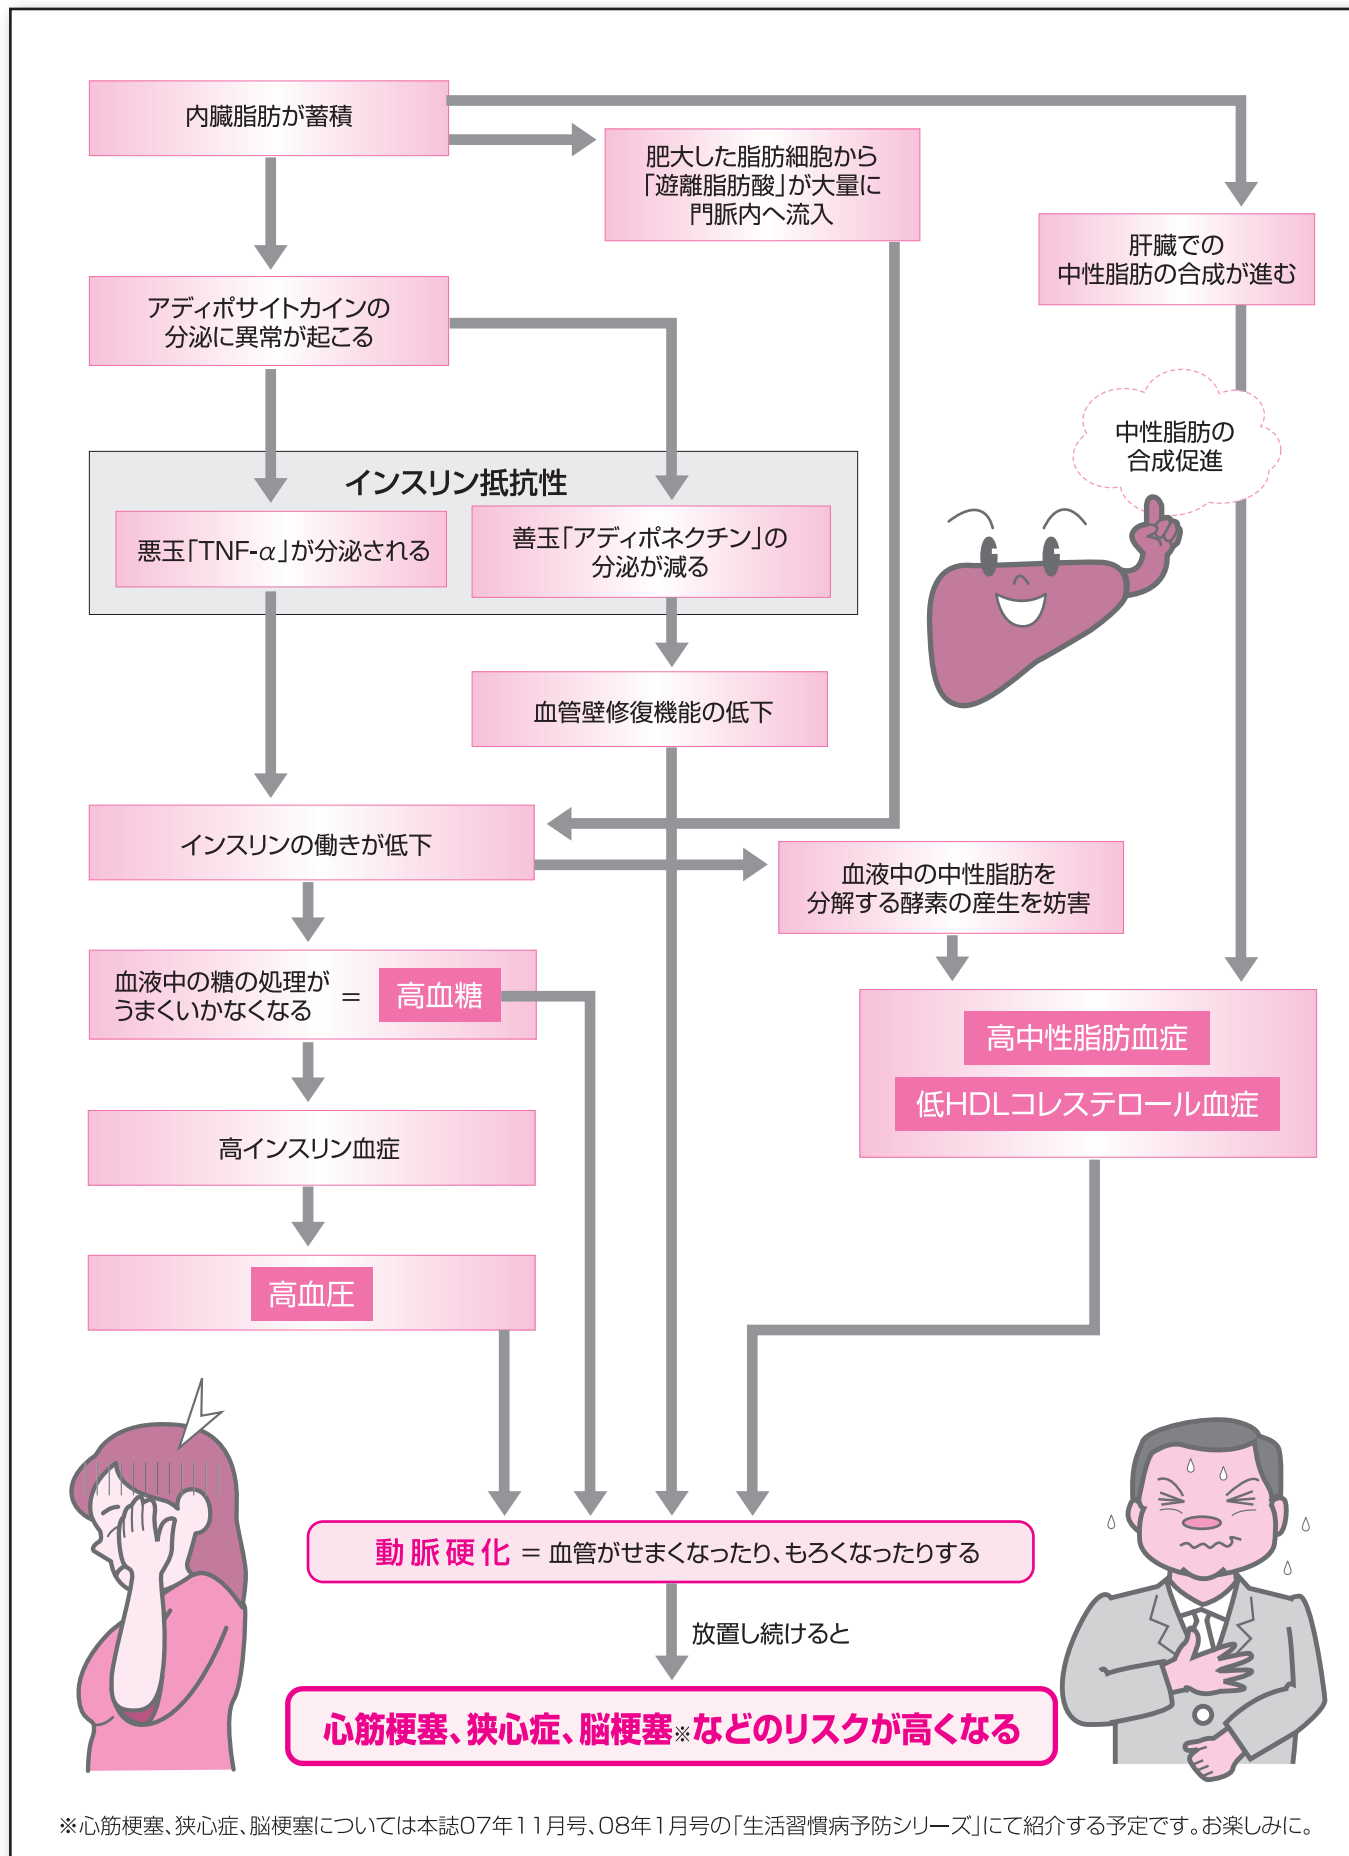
内臓脂肪が蓄積

肥大した脂肪細胞から「遊離脂肪酸」が大量に門脈内へ流入

肝臓での中性脂肪の合成が進む

アディポサイトカインの分泌に異常が起こる

中性脂肪の合成促進

インスリン抵抗性

悪玉「TNF-α」が分泌される

善玉「アディポネクチン」の分泌が減る

血管壁修復機能の低下

インスリンの働きが低下

血液中の中性脂肪を分解する酵素の産生を妨害

血液中の糖の処理がうまくいかなくなる ＝ 高血糖

高中性脂肪血症

低HDLコレステロール血症

高インスリン血症

高血圧

動脈硬化 ＝ 血管がせまくなったり、もろくなったりする

放置し続けると

心筋梗塞、狭心症、脳梗塞※などのリスクが高くなる

※心筋梗塞、狭心症、脳梗塞については本誌07年11月号、08年1月号の「生活習慣病予防シリーズ」にて紹介する予定です。お楽しみに。